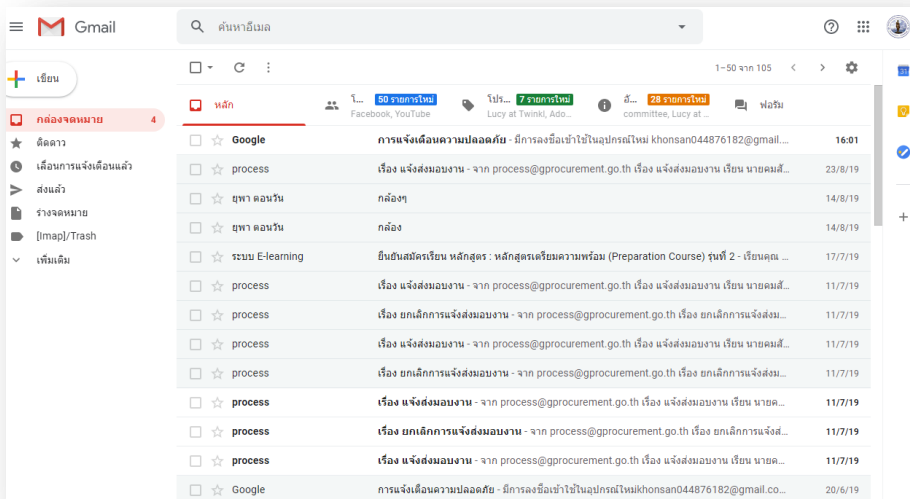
Gmail

ค้นหาอีเมล

เขียน

กล่องจดหมาย 4
ติดดาว
เลื่อนการแจ้งเตือนแล้ว
ส่งแล้ว
ร่างจดหมาย
[Imap]/Trash
เพิ่มเติม

1–50 จาก 105

หลัก

โ... 50 รายการใหม่
Facebook, YouTube

โปร... 7 รายการใหม่
Lucy at Twinkl, Ado...

อั... 28 รายการใหม่
committee, Lucy at ...

ฟอรัม

| | | |
|---|---|---|
| Google | การแจ้งเตือนความปลอดภัย - มีการลงชื่อเข้าใช้ในอุปกรณ์ใหม่ khonsan044876182@gmail.... | 16:01 |
| process | เรื่อง แจ้งส่งมอบงาน - จาก process@gprocurement.go.th เรื่อง แจ้งส่งมอบงาน เรียน นายคมสั... | 23/8/19 |
| ยุพา ตอนวัน | กล้องๆ | 14/8/19 |
| ยุพา ตอนวัน | กล้อง | 14/8/19 |
| ระบบ E-learning | ยืนยันสมัครเรียน หลักสูตร : หลักสูตรเตรียมความพร้อม (Preparation Course) รุ่นที่ 2 - เรียนคุณ ... | 17/7/19 |
| process | เรื่อง แจ้งส่งมอบงาน - จาก process@gprocurement.go.th เรื่อง แจ้งส่งมอบงาน เรียน นายคมสั... | 11/7/19 |
| process | เรื่อง ยกเลิกการแจ้งส่งมอบงาน - จาก process@gprocurement.go.th เรื่อง ยกเลิกการแจ้งส่งม... | 11/7/19 |
| process | เรื่อง แจ้งส่งมอบงาน - จาก process@gprocurement.go.th เรื่อง แจ้งส่งมอบงาน เรียน นายคมสั... | 11/7/19 |
| process | เรื่อง ยกเลิกการแจ้งส่งมอบงาน - จาก process@gprocurement.go.th เรื่อง ยกเลิกการแจ้งส่งม... | 11/7/19 |
| process | เรื่อง แจ้งส่งมอบงาน - จาก process@gprocurement.go.th เรื่อง แจ้งส่งมอบงาน เรียน นายค... | 11/7/19 |
| process | เรื่อง ยกเลิกการแจ้งส่งมอบงาน - จาก process@gprocurement.go.th เรื่อง ยกเลิกการแจ้งส... | 11/7/19 |
| process | เรื่อง แจ้งส่งมอบงาน - จาก process@gprocurement.go.th เรื่อง แจ้งส่งมอบงาน เรียน นายค... | 11/7/19 |
| Google | การแจ้งเตือนความปลอดภัย - มีการลงชื่อเข้าใช้ในอุปกรณ์ใหม่khonsan044876182@gmail.co... | 20/6/19 |